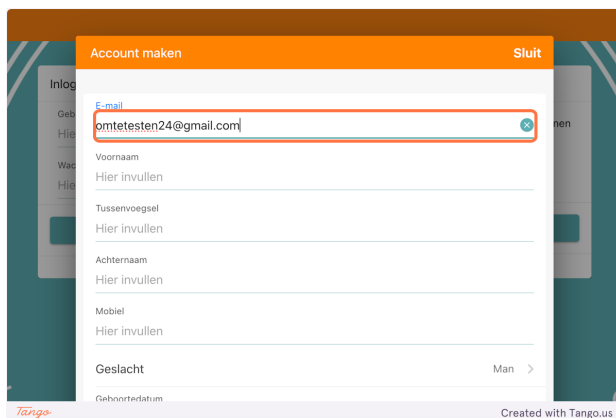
Account maken Sluit

Inlog
Geb
Hie
Wac
Hie

nnen

E-mail
omtetesten24@gmail.com

Voornaam
Hier invullen

Tussenvoegsel
Hier invullen

Achternaam
Hier invullen

Mobiel
Hier invullen

Geslacht Man

Geboortedatum

Tango

Created with Tango.us